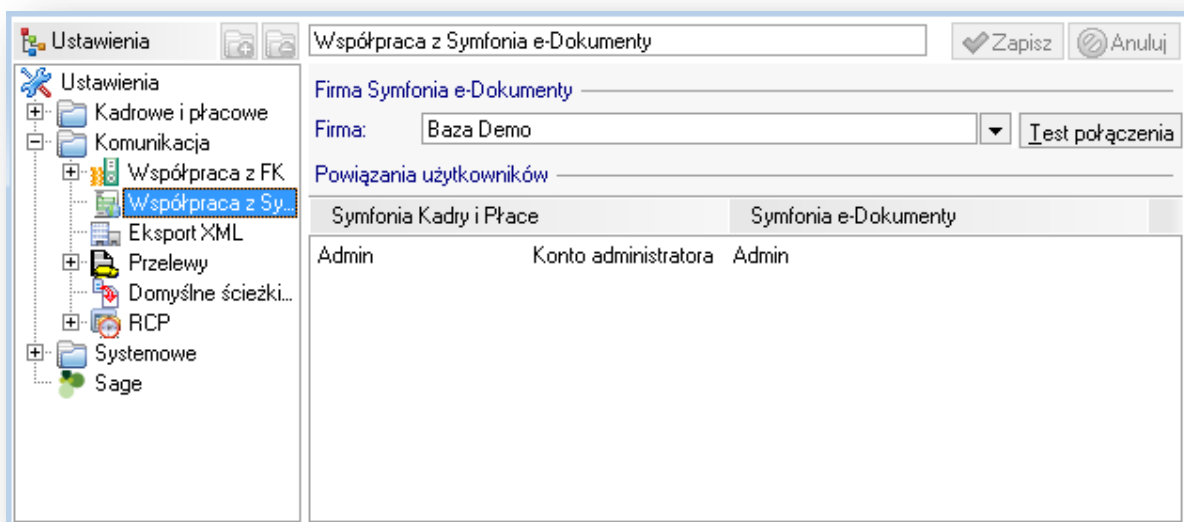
Ustawienia

Ustawienia
Kadrowe i płacowe
Komunikacja
Współpraca z FK
Współpraca z Sy...
Eksport XML
Przelewy
Domyślne ścieżki...
RCP
Systemowe
Sage

Współpraca z Symfonia e-Dokumenty

Zapisz
Anuluj

Firma Symfonia e-Dokumenty

Firma: Baza Demo

Test połączenia

Powiązania użytkowników

| Symfonia Kadry i Płace | | Symfonia e-Dokumenty |
|---|---|---|
| Admin | Konto administratora | Admin |